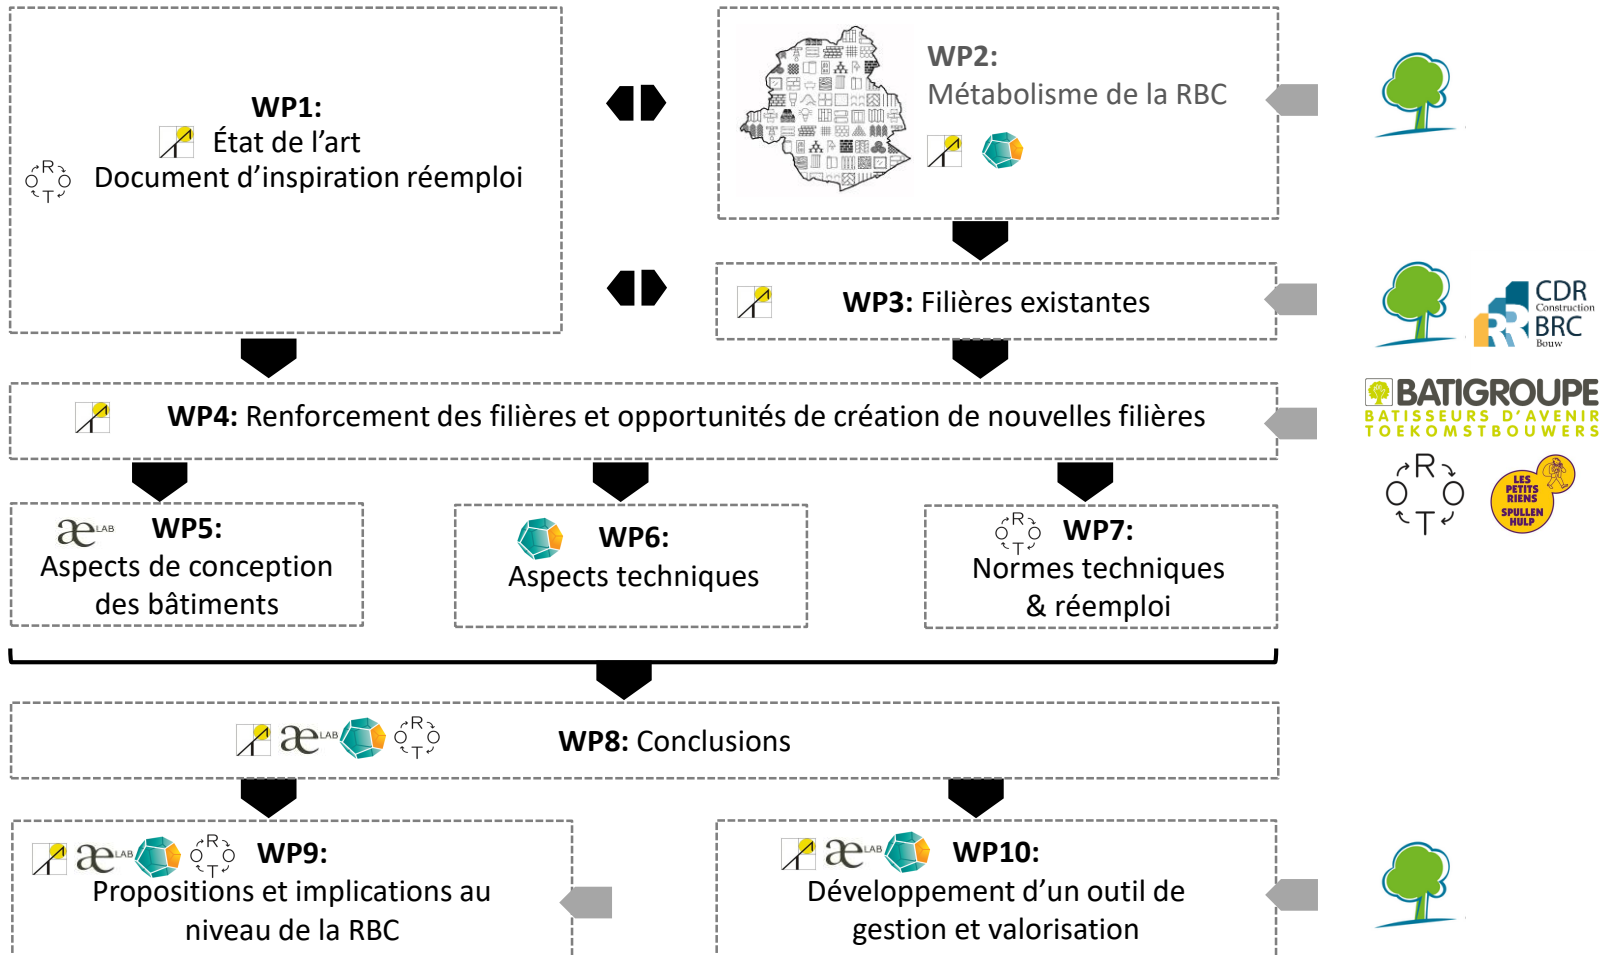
WP1:
État de l'art
Document d'inspiration réemploi

R O O T

WP2:
Métabolisme de la RBC

WP3: Filières existantes

CDR Construction
BRC Bouw

WP4: Renforcement des filières et opportunités de création de nouvelles filières

BATIGROUPE
BATISSEURS D'AVENIR
TOEKOMSTBOUWERS

R O O T

LES PETITS RIENS
SPULLEN HULP

æ LAB
WP5:
Aspects de conception des bâtiments

WP6:
Aspects techniques

R O O T
WP7:
Normes techniques & réemploi

æ LAB R O O T
WP8: Conclusions

æ LAB R O O T
WP9:
Propositions et implications au niveau de la RBC

æ LAB
WP10:
Développement d'un outil de gestion et valorisation